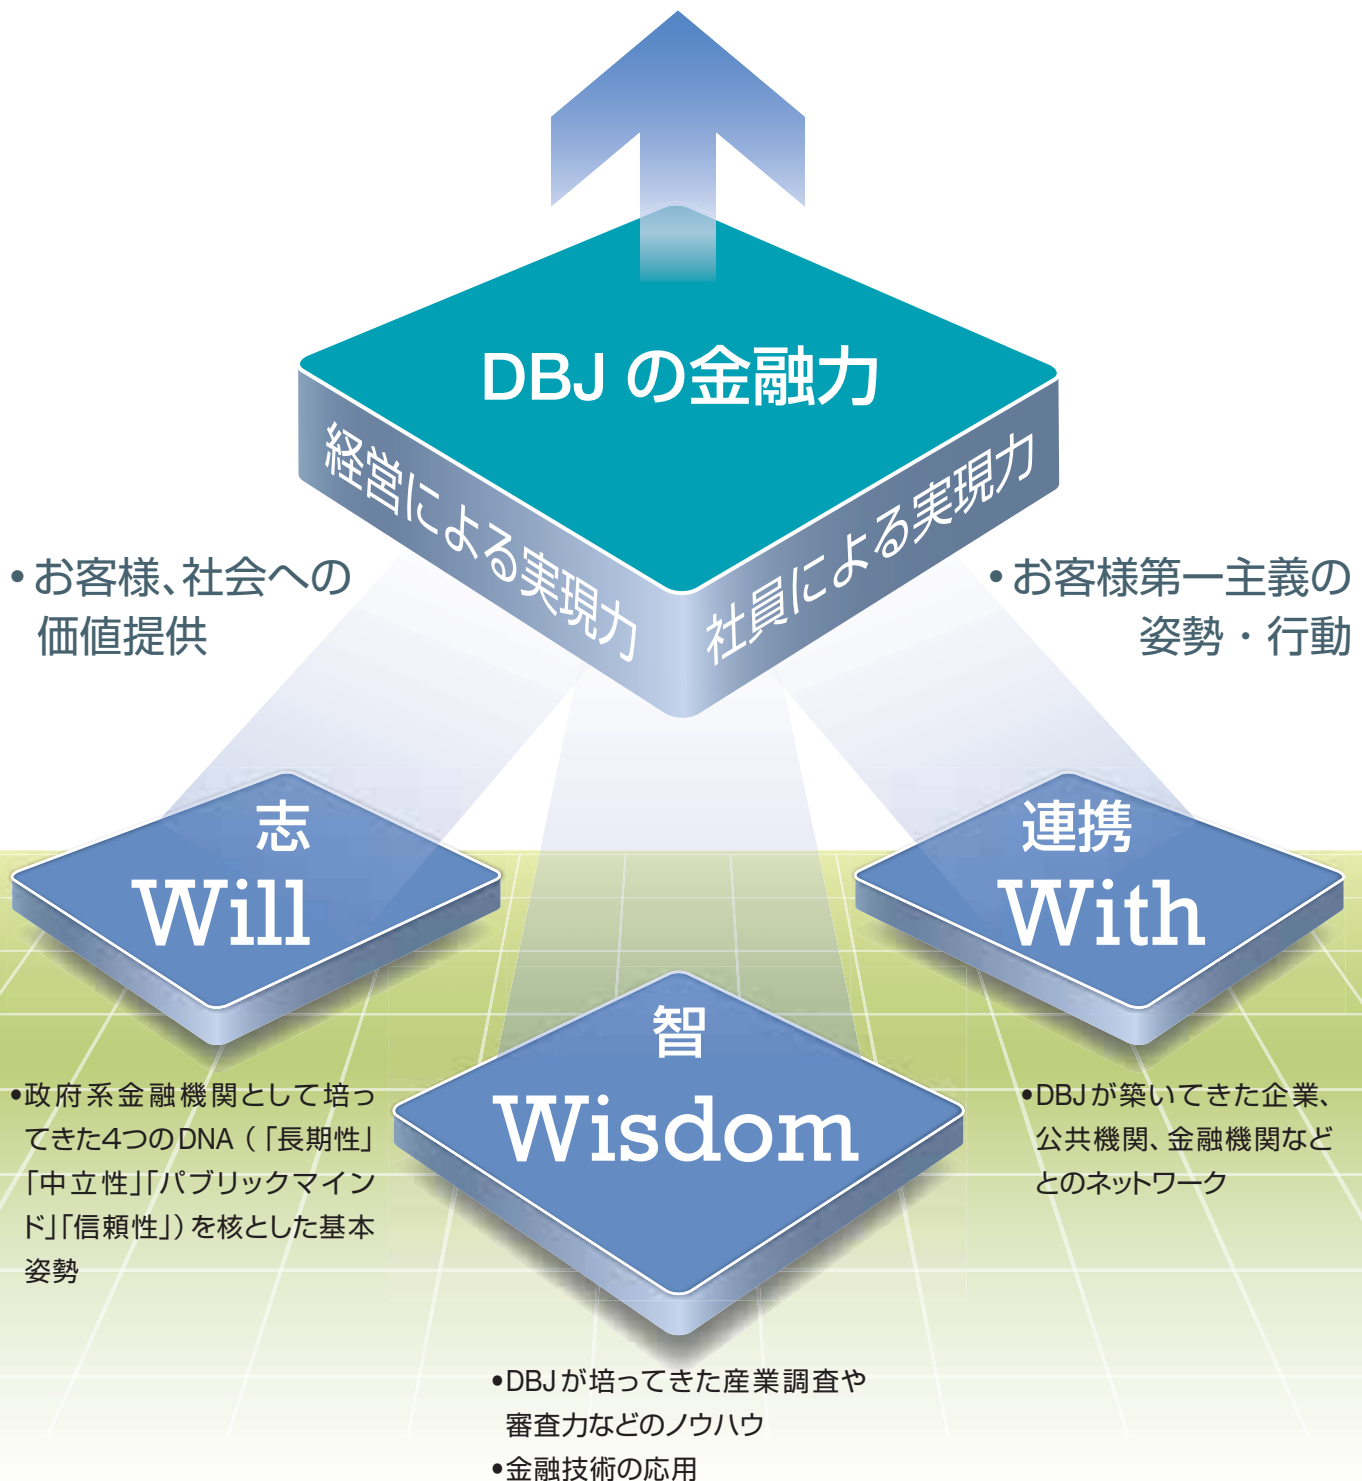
DBJ の金融力

経営による実現力

社員による実現力

• お客様、社会への価値提供

• お客様第一主義の姿勢・行動

志
Will

連携
With

智
Wisdom

•政府系金融機関として培ってきた4つのDNA（「長期性」「中立性」「パブリックマインド」「信頼性」）を核とした基本姿勢

•DBJが築いてきた企業、公共機関、金融機関などとのネットワーク

•DBJが培ってきた産業調査や審査力などのノウハウ
•金融技術の応用